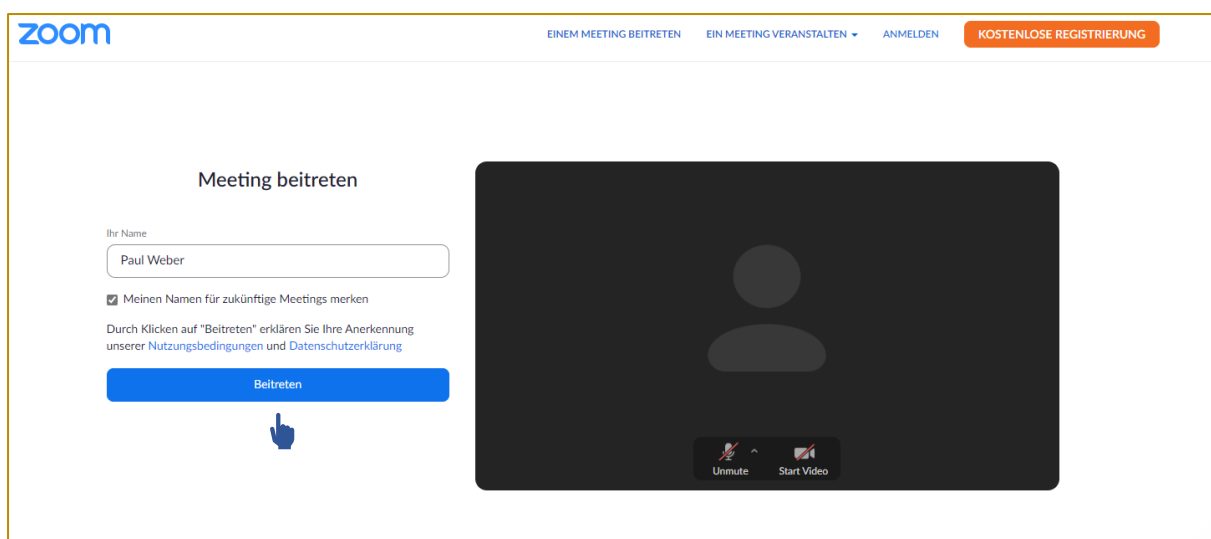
zoom

EINEM MEETING BEITRETEN EIN MEETING VERANSTALTEN ANMELDEN KOSTENLOSE REGISTRIERUNG

Meeting beitreten

Ihr Name

Paul Weber

Meinen Namen für zukünftige Meetings merken

Durch Klicken auf "Beitreten" erklären Sie Ihre Anerkennung unserer Nutzungsbedingungen und Datenschutzerklärung

Beitreten

Unmute Start Video